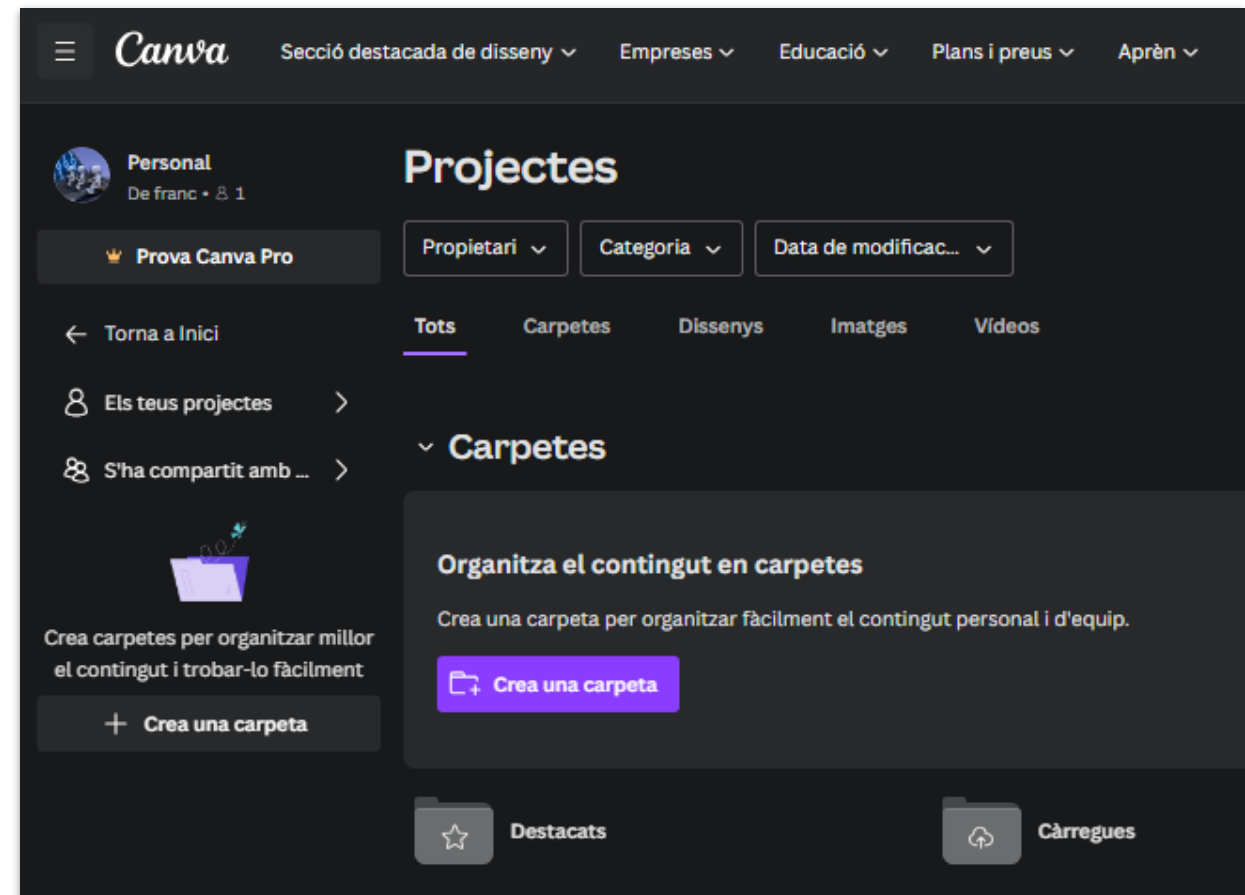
Canva Secció destacada de disseny Empreses Educació Plans i preus Aprèn

Personal
De franc • 1

Prova Canva Pro

Torna a Inici

Els teus projectes

S'ha compartit amb ...

Crea carpetes per organitzar millor el contingut i trobar-lo fàcilment

+ Crea una carpeta

Projectes

Propietari Categoria Data de modificac...

Tots Carpetes Dissenys Imatges Vídeos

Carpetes

Organitza el contingut en carpetes

Crea una carpeta per organitzar fàcilment el contingut personal i d'equip.

Crea una carpeta

Destacats

Càrregues